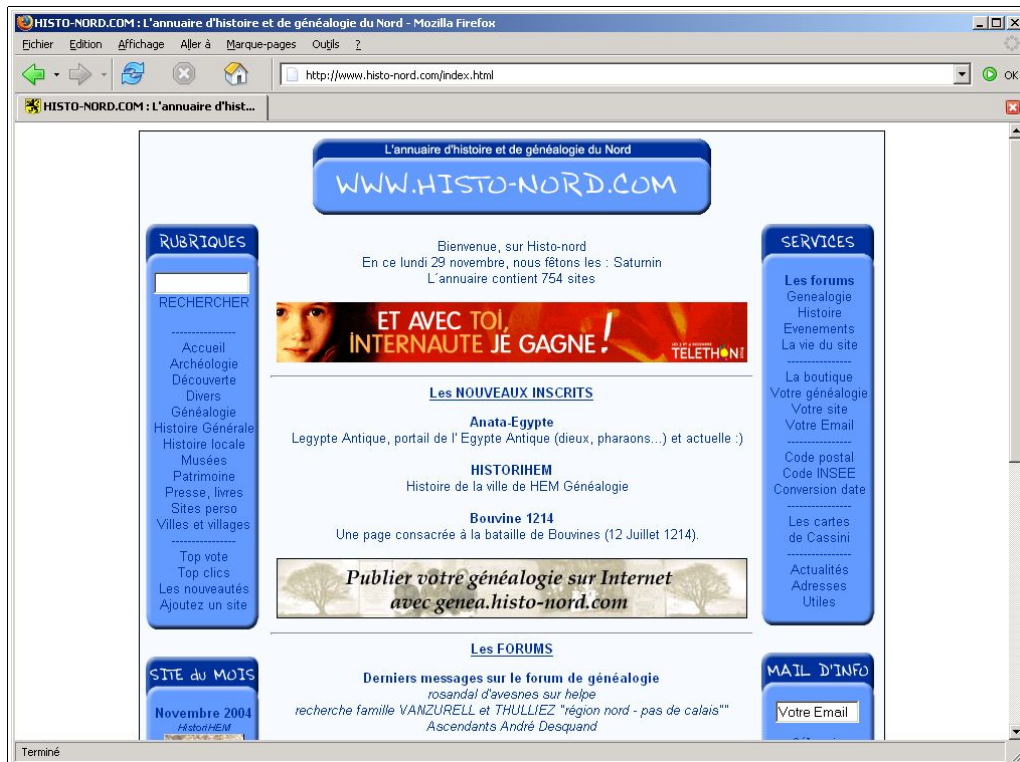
HISTO-NORD.COM : L'annuaire d'histoire et de généalogie du Nord - Mozilla Firefox

Fichier Edition Affichage Aller à Marque-pages Outils ?

http://www.histo-nord.com/index.html

OK

HISTO-NORD.COM : L'annuaire d'hist...

L'annuaire d'histoire et de généalogie du Nord

WWW.HISTO-NORD.COM

RUBRIQUES

RECHERCHER

----------------
Accueil
Archéologie
Découverte
Divers
Généalogie
Histoire Générale
Histoire locale
Musées
Patrimoine
Presse, livres
Sites perso
Villes et villages
----------------
Top vote
Top clics
Les nouveautés
Ajoutez un site

Bienvenue, sur Histo-nord
En ce lundi 29 novembre, nous fêtons les : Saturnin
L´annuaire contient 754 sites

ET AVEC TOI, INTERNAUTE JE GAGNE ! TELETHON

Les NOUVEAUX INSCRITS

Anata-Egypte
Legypte Antique, portail de l' Egypte Antique (dieux, pharaons...) et actuelle :)

HISTORIHEM
Histoire de la ville de HEM Généalogie

Bouvine 1214
Une page consacrée à la bataille de Bouvines (12 Juillet 1214).

Publier votre généalogie sur Internet avec genea.histo-nord.com

Les FORUMS

Derniers messages sur le forum de généalogie
rosandal d'avesnes sur helpe
recherche famille VANZURELL et THULLIEZ "région nord - pas de calais""
Ascendants André Desquand

SERVICES

Les forums
Genealogie
Histoire
Evenements
La vie du site
----------------
La boutique
Votre généalogie
Votre site
Votre Email
----------------
Code postal
Code INSEE
Conversion date
----------------
Les cartes de Cassini
----------------
Actualités
Adresses
Utiles

SITE du MOIS

Novembre 2004
HistoriHEM

MAIL D'INFO

Votre Email

Terminé